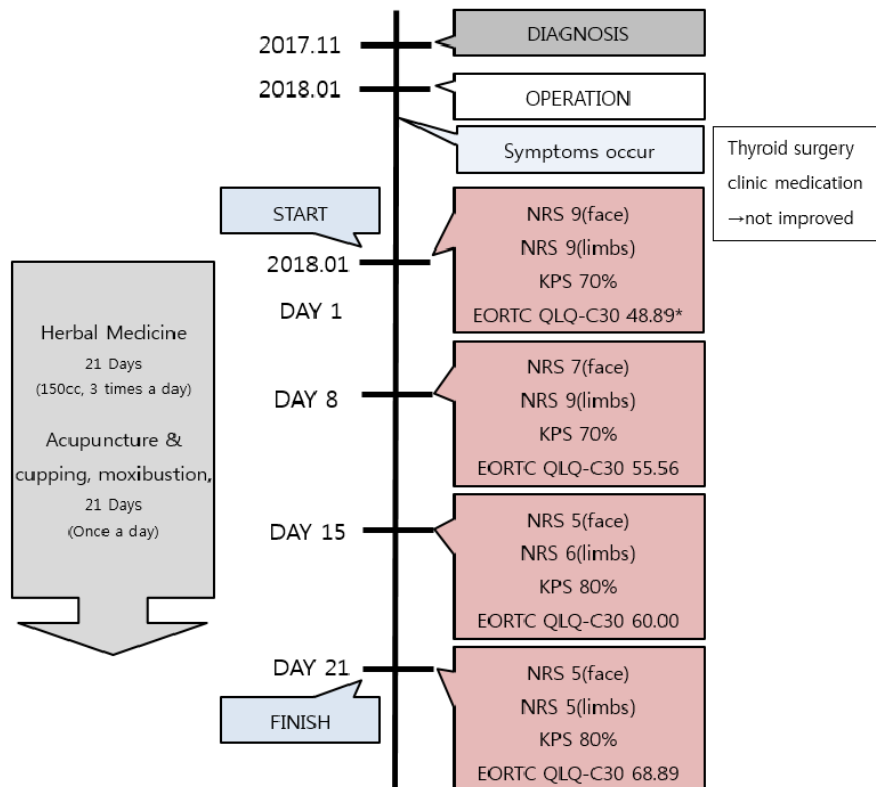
2017.11

DIAGNOSIS

2018.01

OPERATION

Symptoms occur

Thyroid surgery clinic medication →not improved

START

2018.01

DAY 1

NRS 9(face)
NRS 9(limbs)
KPS 70%
EORTC QLQ-C30 48.89*

Herbal Medicine
21 Days
(150cc, 3 times a day)

Acupuncture & cupping, moxibustion,
21 Days
(Once a day)

DAY 8

NRS 7(face)
NRS 9(limbs)
KPS 70%
EORTC QLQ-C30 55.56

DAY 15

NRS 5(face)
NRS 6(limbs)
KPS 80%
EORTC QLQ-C30 60.00

DAY 21

FINISH

NRS 5(face)
NRS 5(limbs)
KPS 80%
EORTC QLQ-C30 68.89